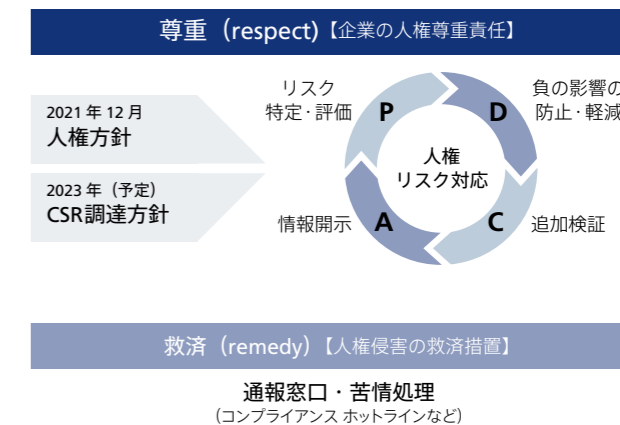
尊重（respect）【企業の人権尊重責任】

2021年12月
人権方針

2023年（予定）
CSR調達方針

リスク
特定・評価

負の影響の
防止・軽減

P

D

人権
リスク対応

A

C

情報開示

追加検証

救済（remedy）【人権侵害の救済措置】

通報窓口・苦情処理
（コンプライアンス ホットラインなど）